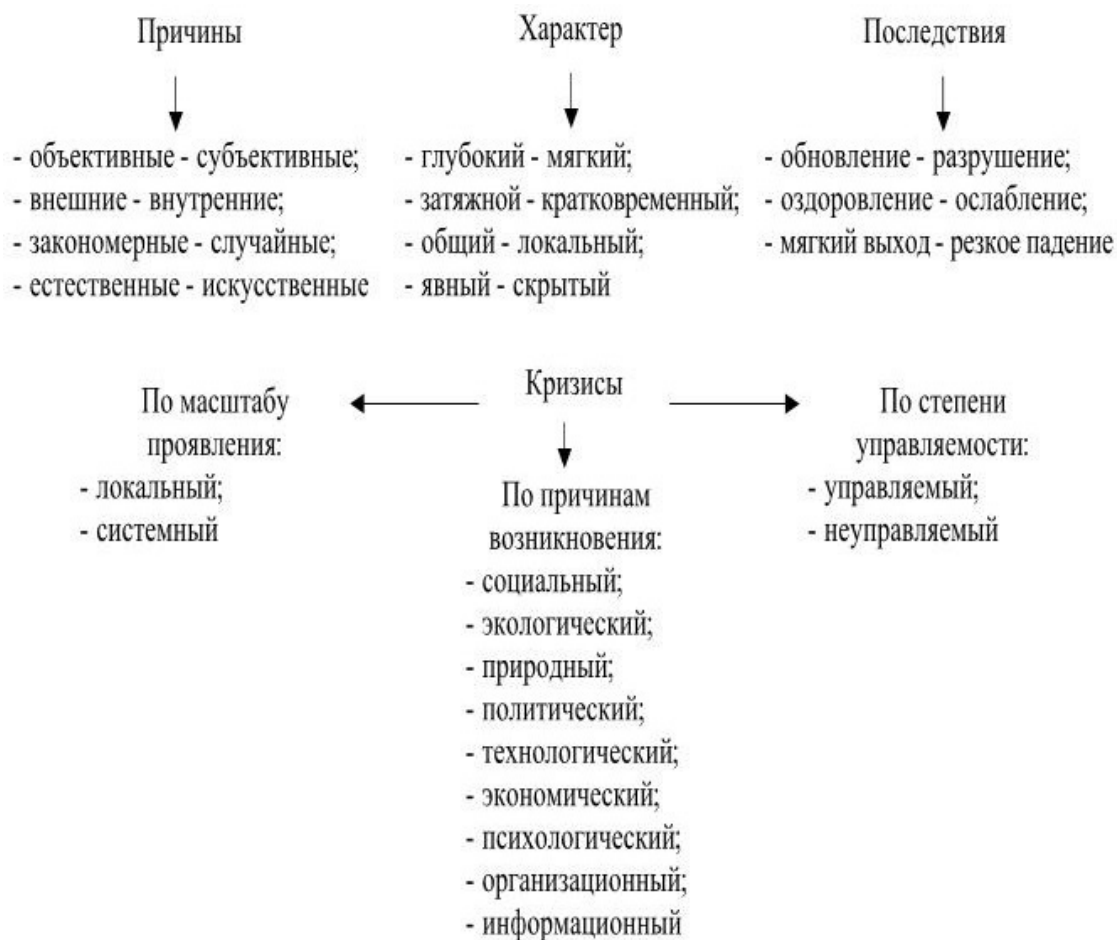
Причины

- объективные - субъективные;
- внешние - внутренние;
- закономерные - случайные;
- естественные - искусственные

Характер

- глубокий - мягкий;
- затяжной - кратковременный;
- общий - локальный;
- явный - скрытый

Последствия

- обновление - разрушение;
- оздоровление - ослабление;
- мягкий выход - резкое падение

Кризисы

По масштабу проявления:
- локальный;
- системный

По причинам возникновения:
- социальный;
- экологический;
- природный;
- политический;
- технологический;
- экономический;
- психологический;
- организационный;
- информационный

По степени управляемости:
- управляемый;
- неуправляемый